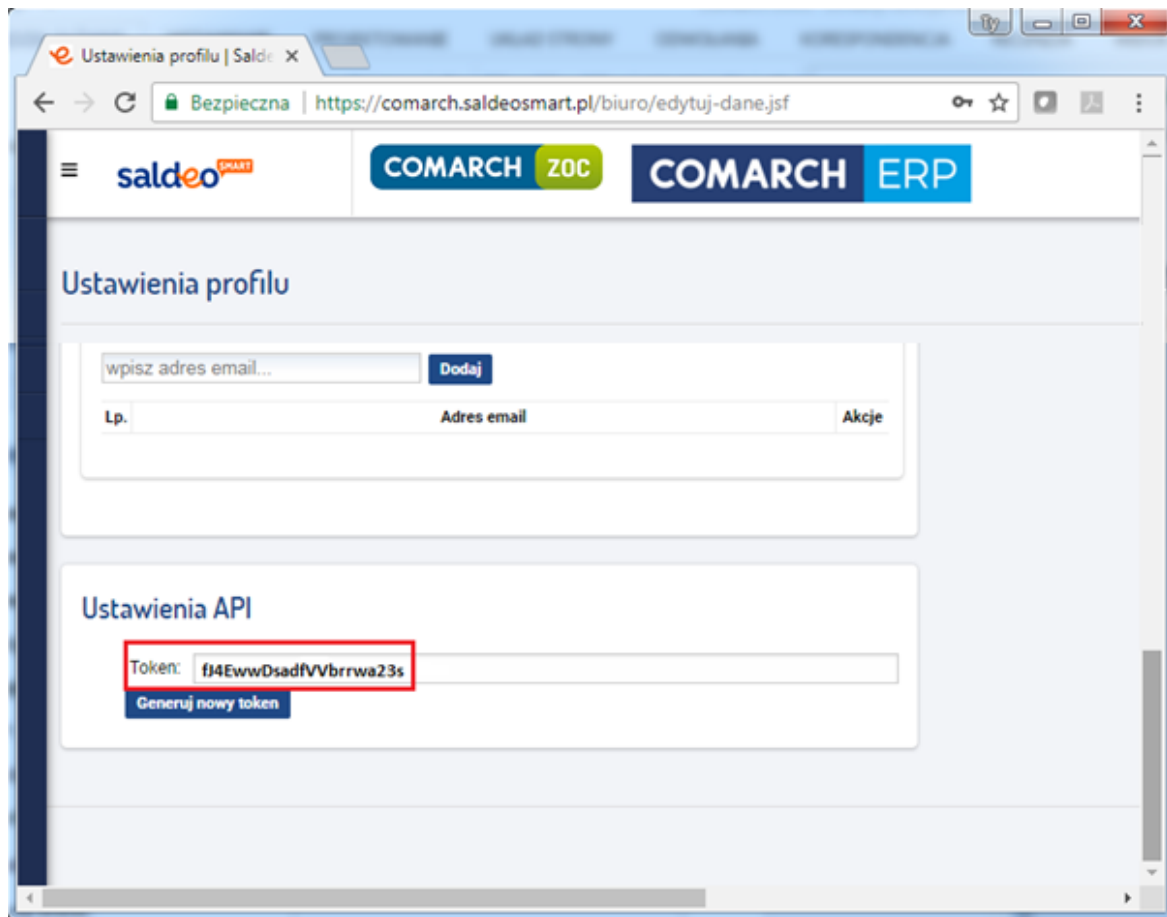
Ustawienia profilu | Salde ×

Bezpieczna | https://comarch.saldeosmart.pl/biuro/edytuj-dane.jsf

saldeo SMART

COMARCH ZOC

COMARCH ERP

Ustawienia profilu

wpisz adres email...

Dodaj

| Lp. | Adres email | Akcje |
|---|---|---|

Ustawienia API

Token: fJ4EwwDsadfVVbrrwa23s

Generuj nowy token